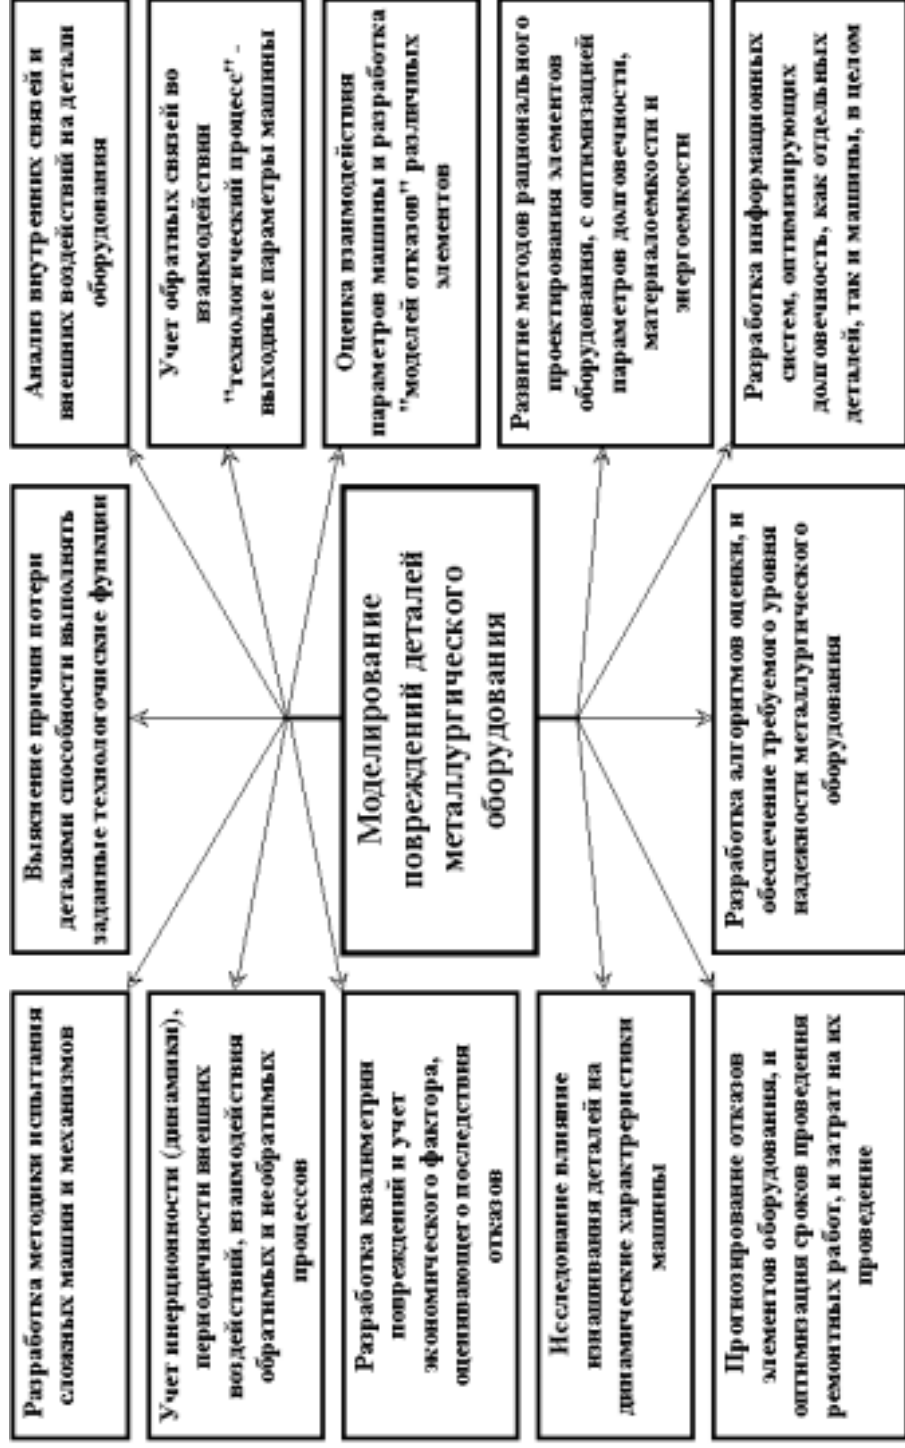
Моделирование повреждений деталей металлургического оборудования

Выяснение причин потери деталями способности выполнять заданные технологические функции

Анализ внутренних связей и внешних воздействий на детали оборудования

Учет обратных связей во взаимодействии "технологический процесс" - выходные параметры машины

Оценка взаимодействия параметров машины и разработка "моделей отказов" различных элементов

Развитие методов рационального проектирования элементов оборудования, с оптимизацией параметров долговечности, материалоемкости и энергоемкости

Разработка информационных систем, оптимизирующих долговечность, как отдельных деталей, так и машины, в целом

Разработка алгоритмов оценки, и обеспечение требуемого уровня надежности металлургического оборудования

Разработка методики испытания сложных машин и механизмов

Учет инерционности (динамики), периодичности внешних воздействий, взаимодействия обратимых и необратимых процессов

Разработка квалиметрии повреждений и учет экономического фактора, оценивающего последствия отказов

Исследование влияние изнашивания деталей на динамические характеристики машины

Прогнозирование отказов элементов оборудования, и оптимизация сроков проведения ремонтных работ, и затрат на их проведение